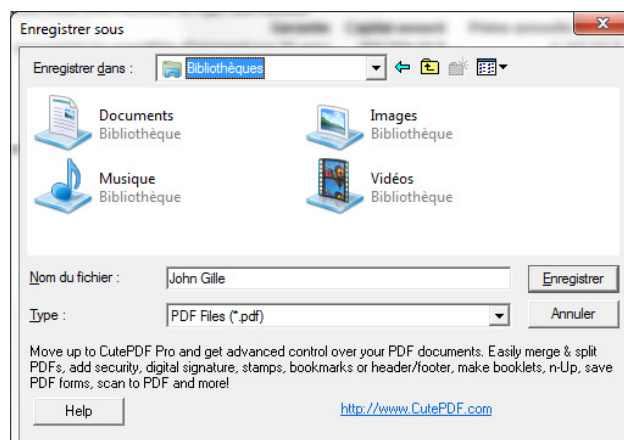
Enregistrer sous

Enregistrer dans : Bibliothèques

Documents
Bibliothèque

Images
Bibliothèque

Musique
Bibliothèque

Vidéos
Bibliothèque

Nom du fichier : John Gille
Enregistrer

Type : PDF Files (*.pdf)
Annuler

Move up to CutePDF Pro and get advanced control over your PDF documents. Easily merge & split PDFs, add security, digital signature, stamps, bookmarks or header/footer, make booklets, n-Up, save PDF forms, scan to PDF and more!

Help

http://www.CutePDF.com